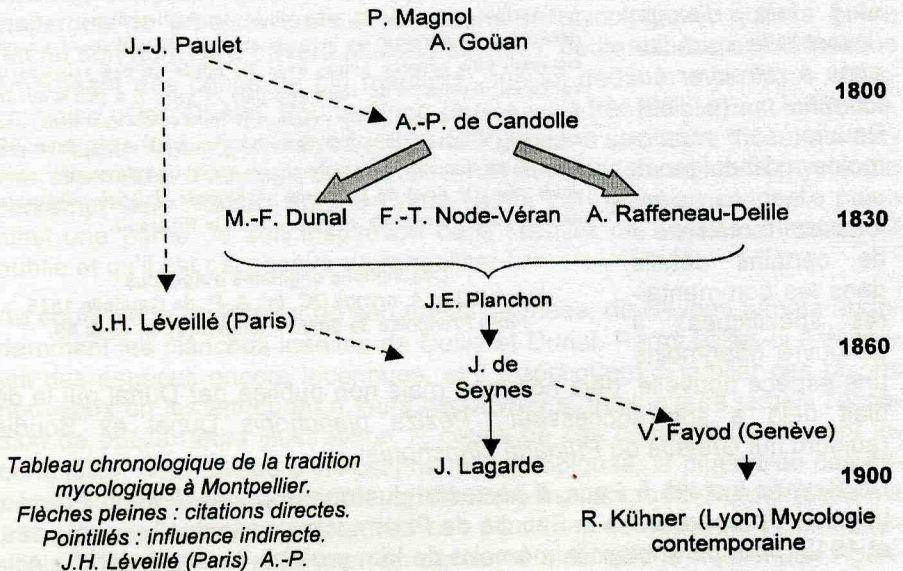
P. Magnol
A. Goüan

J.-J. Paulet

1800

A.-P. de Candolle

M.-F. Dunal

F.-T. Node-Véran

A. Raffeneau-Delile

1830

J.E. Planchon

J.H. Léveillé (Paris)

1860

J. de Seynes

V. Fayod (Genève)

J. Lagarde

1900

R. Kühner (Lyon) Mycologie contemporaine

*Tableau chronologique de la tradition mycologique à Montpellier. Flèches pleines : citations directes. Pointillés : influence indirecte. J.H. Léveillé (Paris) A.-P.*